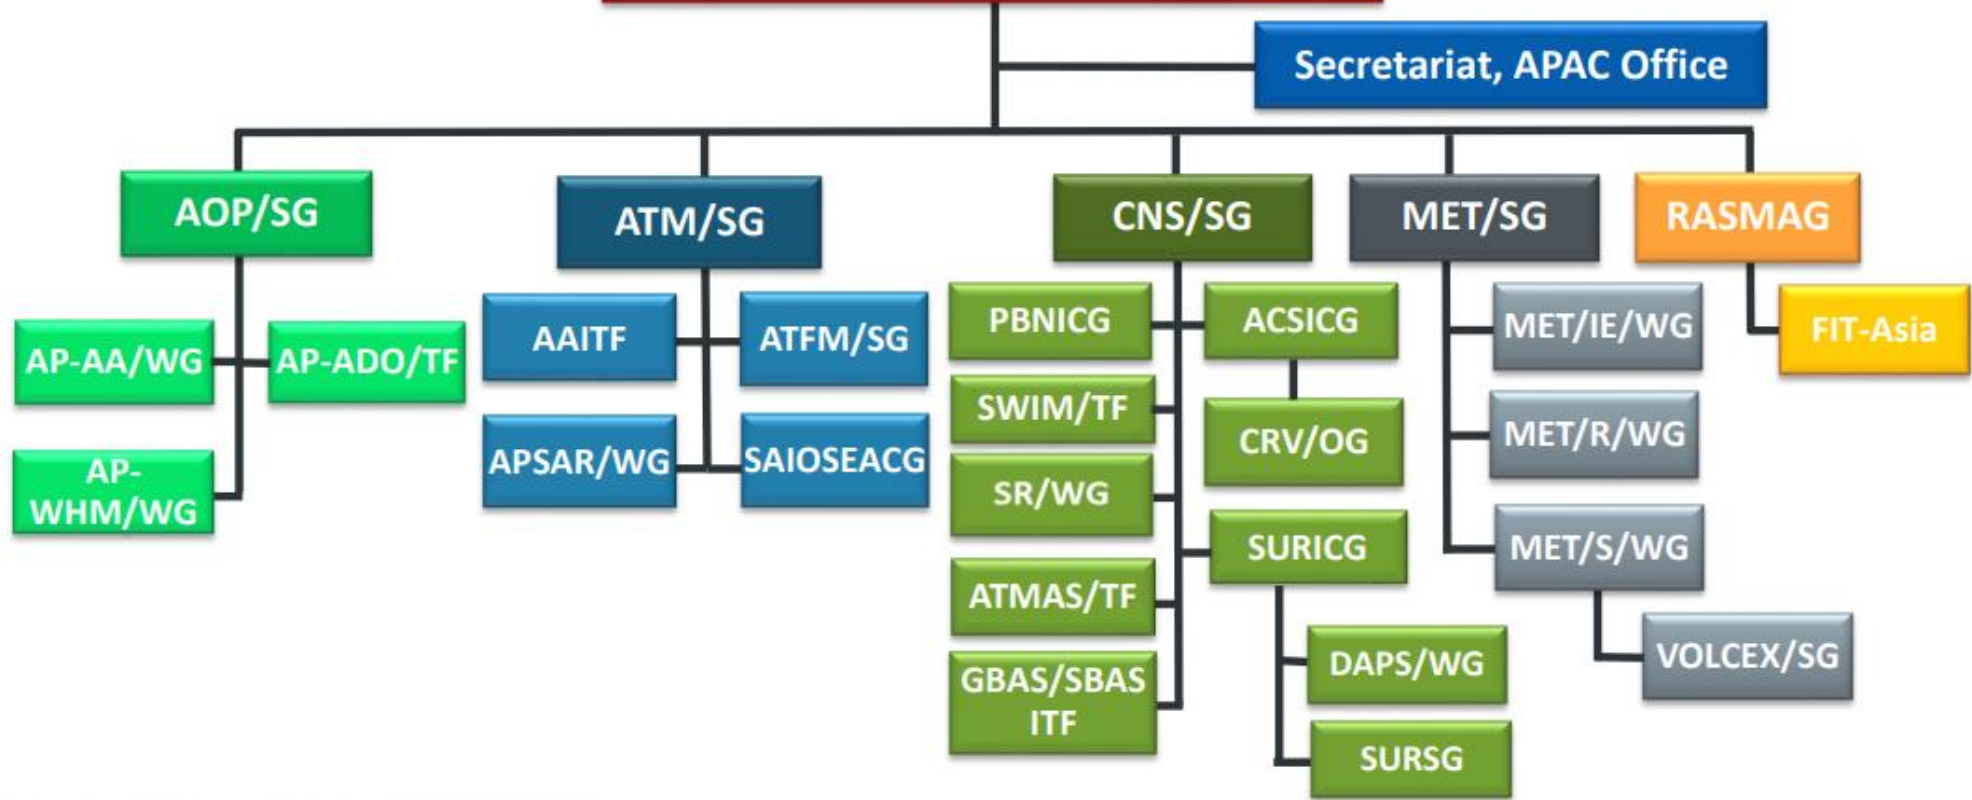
Secretariat, APAC Office

AOP/SG

AP-AA/WG

AP-ADO/TF

AP-WHM/WG

ATM/SG

AAITF

ATFM/SG

APSAR/WG

SAIOSEACG

CNS/SG

PBNICG

ACSICG

SWIM/TF

CRV/OG

SR/WG

SURICG

ATMAS/TF

GBAS/SBAS ITF

DAPS/WG

SURSG

MET/SG

MET/IE/WG

MET/R/WG

MET/S/WG

VOLCEX/SG

RASMAG

FIT-Asia